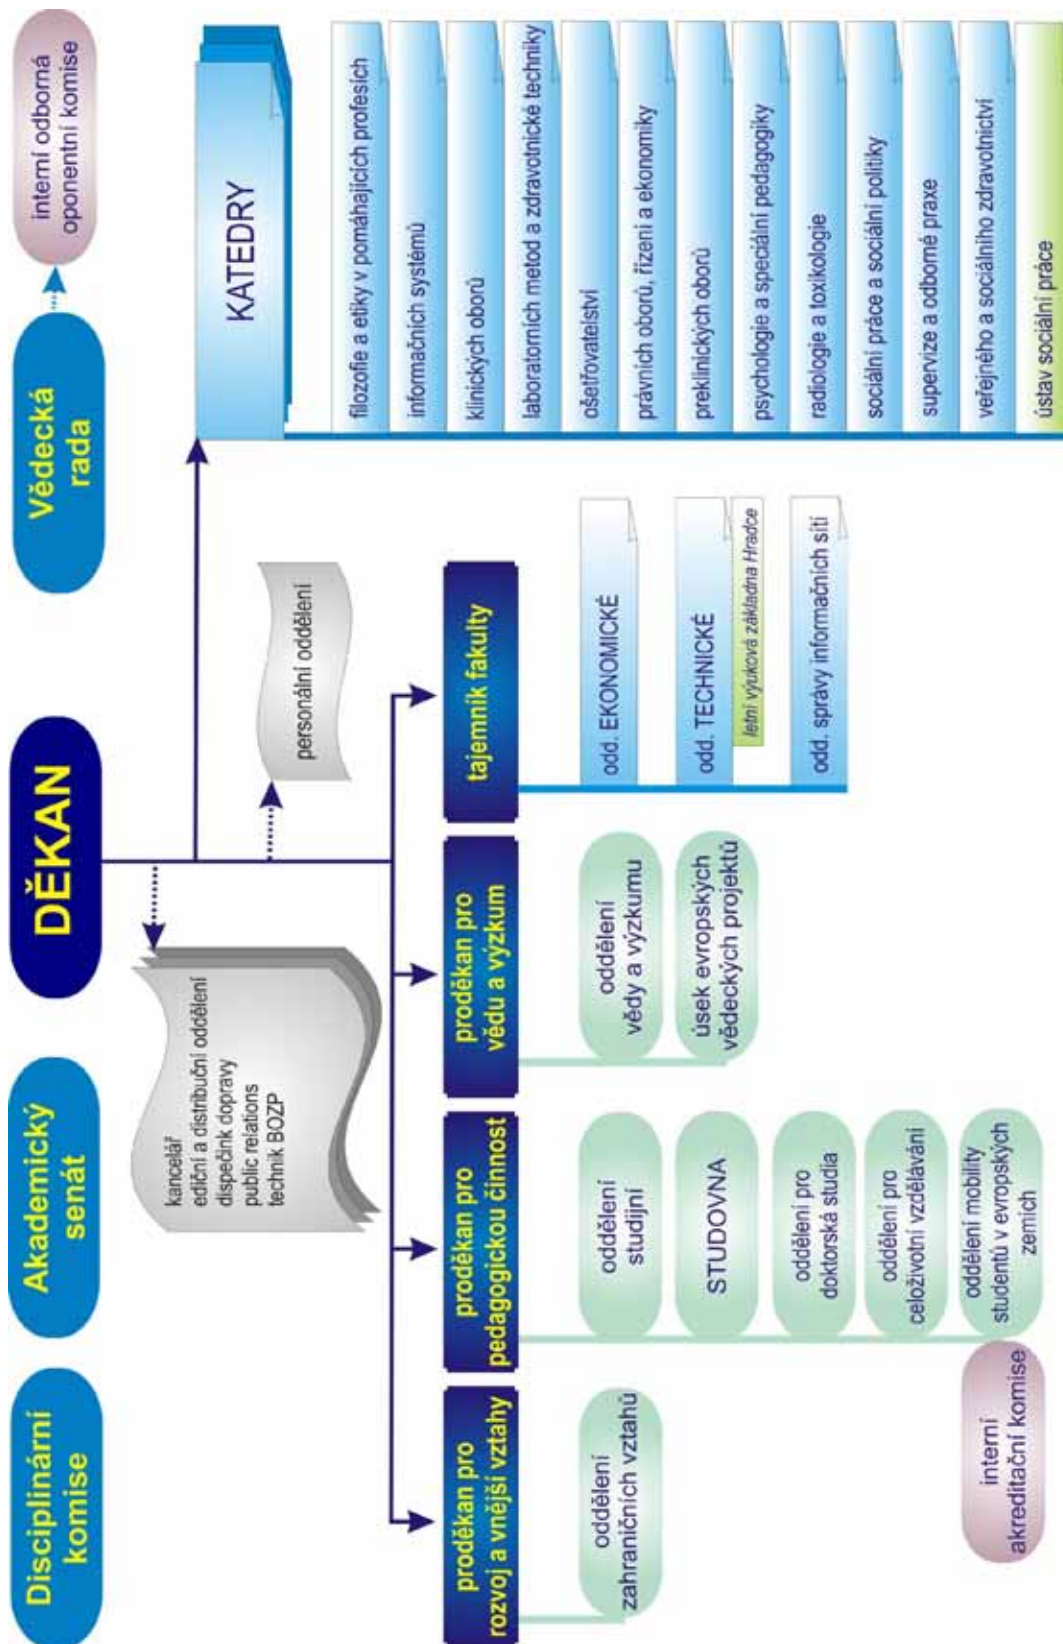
Disciplinární komise

Akademický senát

DĚKAN

Vědecká rada

interní odborná oponentní komise

KATEDRY

filozofie a etiky v pomáhajících profesích

informačních systémů

klinických oborů

laboratorních metod a zdravotnické techniky

ošetřovatelství

právních oborů, řízení a ekonomiky

preklinických oborů

psychologie a speciální pedagogiky

radiologie a toxikologie

sociální práce a sociální politiky

supervize a odborné praxe

veřejného a sociálního zdravotnictví

ústav sociální práce

kancelář
ediční a distribuční oddělení
dispečink dopravy
public relations
technik BOZP

personální oddělení

proděkan pro rozvoj a vnější vztahy

proděkan pro pedagogickou činnost

proděkan pro vědu a výzkum

tajemník fakulty

oddělení zahraničních vztahů

oddělení studijní

STUDOVNA

oddělení pro doktorská studia

oddělení pro celoživotní vzdělávání

oddělení mobility studentů v evropských zemích

interní akreditační komise

oddělení vědy a výzkumu

úsek evropských vědeckých projektů

odd. EKONOMICKÉ

odd. TECHNICKÉ

letní výuková základna Hradce

odd. správy informačních sítí